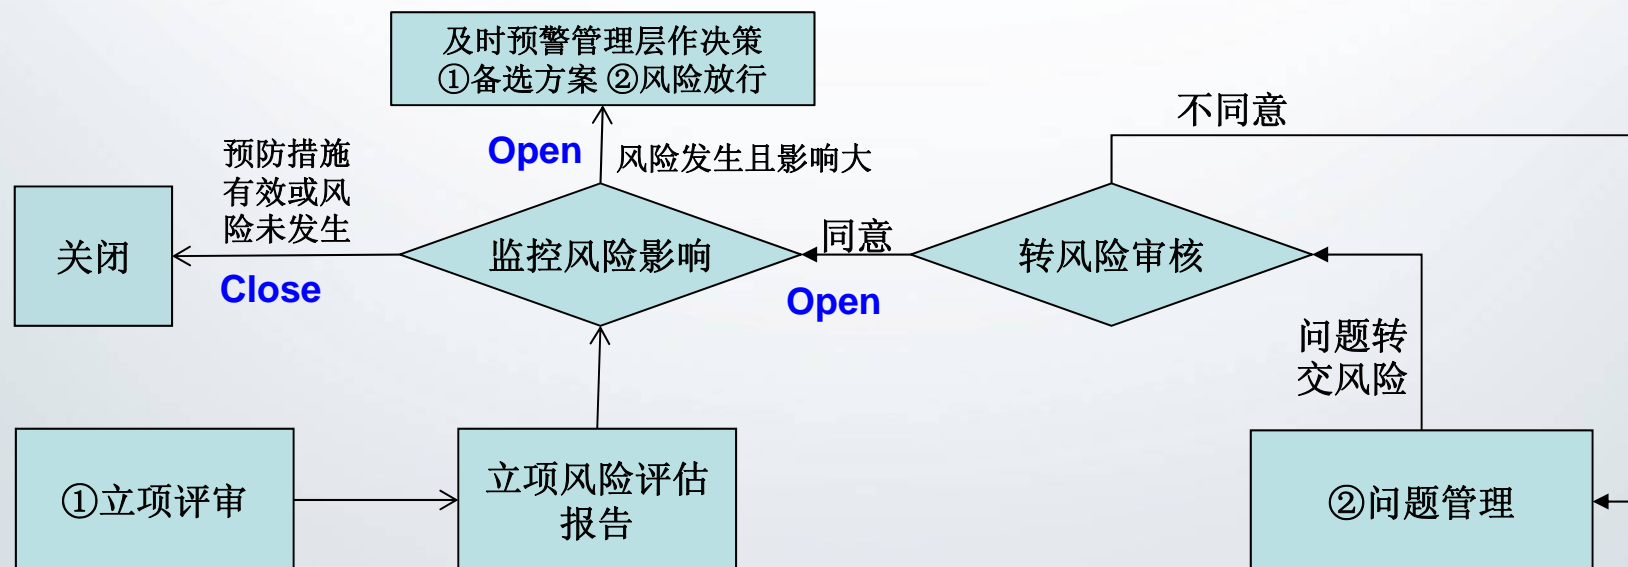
及时预警管理层作决策
①备选方案 ②风险放行

不同意

预防措施
有效或风
险未发生

Open

风险发生且影响大

关闭

监控风险影响

同意

转风险审核

Close

Open

问题转
交风险

①立项评审

立项风险评估
报告

②问题管理